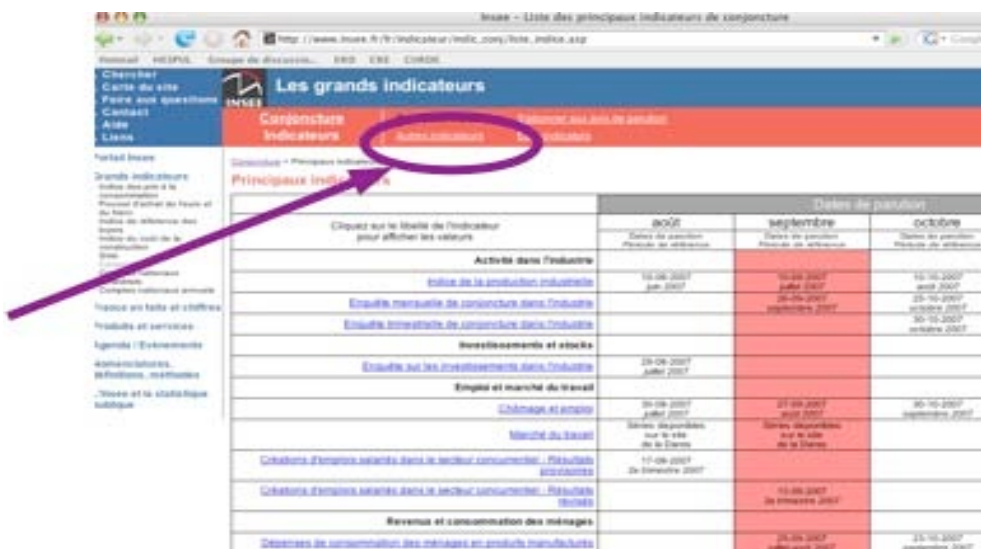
Insee - Liste des principaux indicateurs de conjoncture

http://www.insee.fr/fr/indicateur/indic_conj/liste_indice.asp

Chercher
Carte du site
Faire aux questions
Contact
Aide
Liens

INSEE

Les grands indicateurs

Conjoncture
Indicateurs

Autres indicateurs

Portail Insee

Grands indicateurs

France en faits et chiffres

Produits et services

Agenda / Evénements

Nomenclatures, définitions, méthodes

L'Insee et la statistique publique

Conjoncture > Principaux indicateurs

Principaux indicateurs

| Cliquez sur le libellé de l'indicateur pour afficher les valeurs | août | septembre | octobre |
|---|---|---|---|
| | Dates de parution Période de référence | Dates de parution Période de référence | Dates de parution Période de référence |
| Activité dans l'industrie | | | |
| Indice de la production industrielle | 10-08-2007 juin 2007 | 10-09-2007 juillet 2007 | 10-10-2007 août 2007 |
| Enquête mensuelle de conjoncture dans l'industrie | | 26-09-2007 septembre 2007 | 25-10-2007 octobre 2007 |
| Enquête trimestrielle de conjoncture dans l'industrie | | | 30-10-2007 octobre 2007 |
| Investissements et stocks | | | |
| Enquête sur les investissements dans l'industrie | 29-08-2007 juillet 2007 | | |
| Emploi et marché du travail | | | |
| Chômage et emploi | 30-08-2007 juillet 2007 | 27-09-2007 août 2007 | 30-10-2007 septembre 2007 |
| Marché du travail | Séries disponibles sur le site de la Dares | Séries disponibles sur le site de la Dares | |
| Créations d'emplois salariés dans le secteur concurrentiel - Résultats provisoires | 17-08-2007 2e trimestre 2007 | | |
| Créations d'emplois salariés dans le secteur concurrentiel - Résultats révisés | | 13-09-2007 2e trimestre 2007 | |
| Revenus et consommation des ménages | | | |
| Dépenses de consommation des ménages en produits manufacturés | | 25-09-2007 août 2007 | 23-10-2007 septembre 2007 |